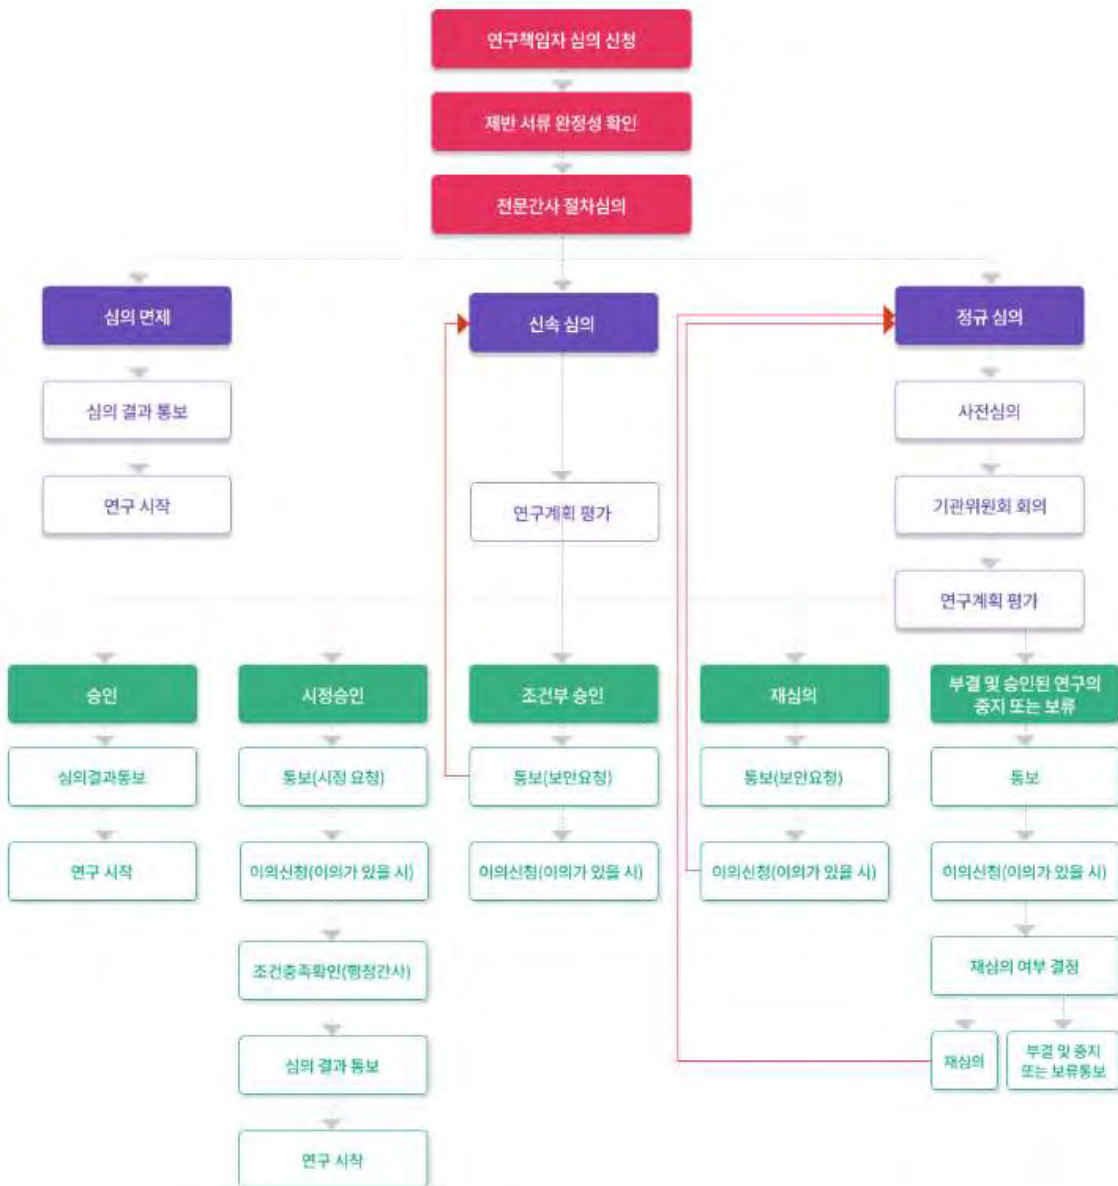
연구책임자 심의 신청

제반 서류 완정성 확인

전문간사 절차심의

심의 면제

심의 결과 통보

연구 시작

신속 심의

연구계획 평가

정규 심의

사전심의

기관위원회 회의

연구계획 평가

승인

심의결과통보

연구 시작

시정승인

통보(시정 요청)

이의신청(이의가 있을 시)

조건충족확인(행정간사)

심의 결과 통보

연구 시작

조건부 승인

통보(보안요청)

이의신청(이의가 있을 시)

재심의

통보(보안요청)

이의신청(이의가 있을 시)

부결 및 승인된 연구의 중지 또는 보류

통보

이의신청(이의가 있을 시)

재심의 여부 결정

재심의

부결 및 중지 또는 보류통보